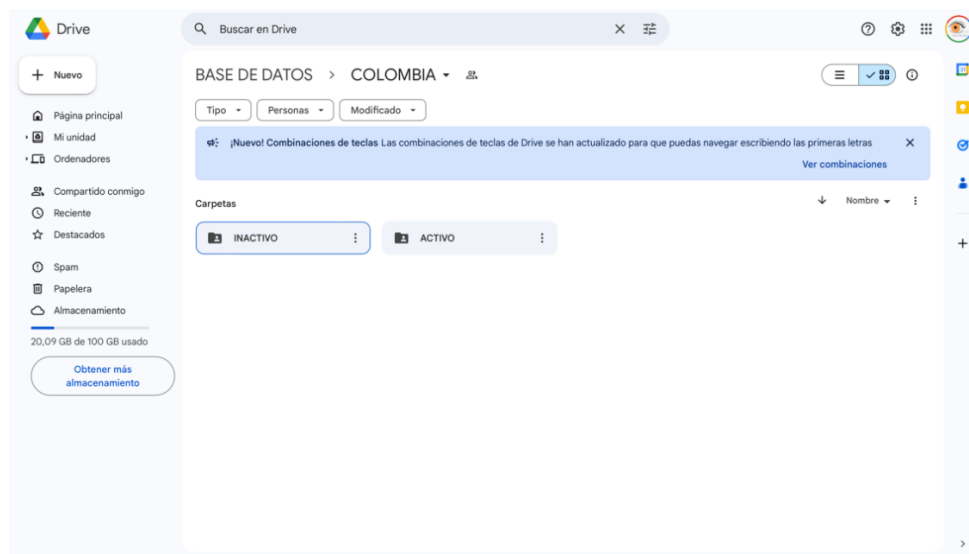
Drive

Buscar en Drive

Nuevo

Página principal
Mi unidad
Ordenadores

Compartido conmigo
Reciente
Destacados

Spam
Papelera
Almacenamiento

20,09 GB de 100 GB usado

Obtener más almacenamiento

BASE DE DATOS > COLOMBIA

Tipo
Personas
Modificado

¡Nuevo! Combinaciones de teclas Las combinaciones de teclas de Drive se han actualizado para que puedas navegar escribiendo las primeras letras

Ver combinaciones

Carpetas

Nombre

INACTIVO

ACTIVO